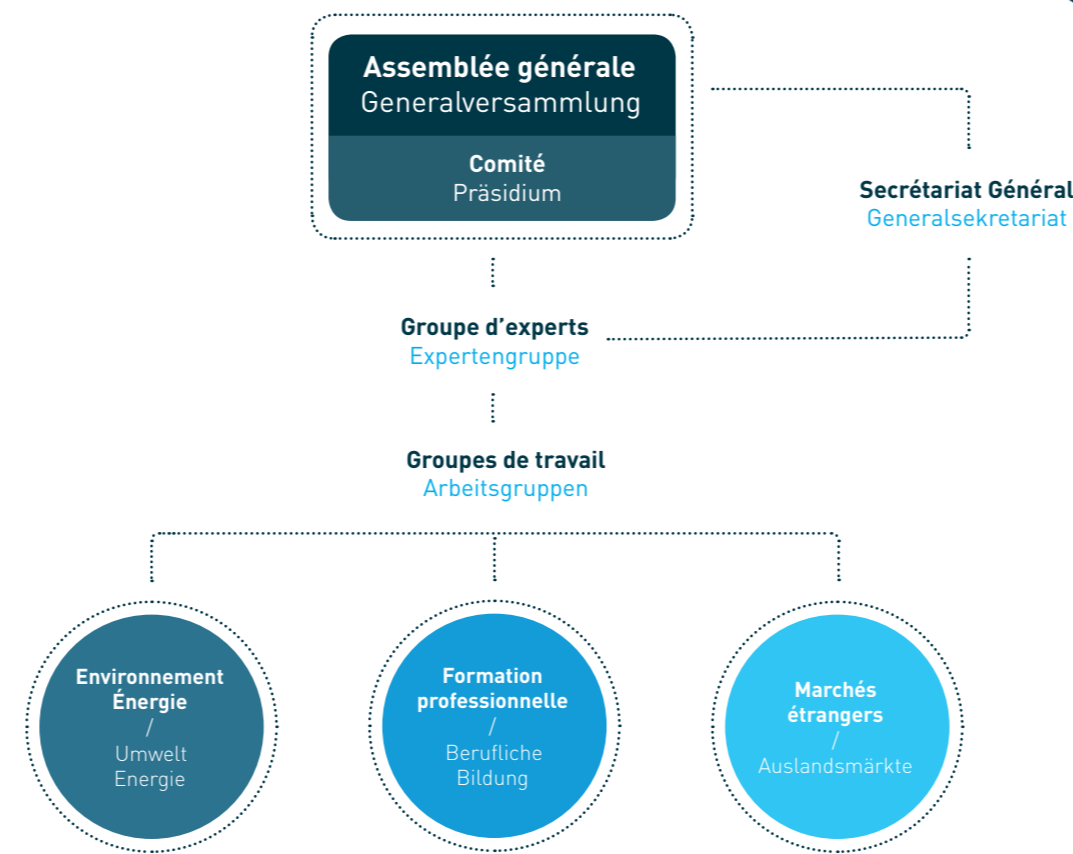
Assemblée générale
Generalversammlung

Comité
Präsidium

Secrétariat Général
Generalsekretariat

Groupe d'experts
Expertengruppe

Groupes de travail
Arbeitsgruppen

Environnement Énergie
/
Umwelt Energie

Formation professionnelle
/
Berufliche Bildung

Marchés étrangers
/
Auslandsmärkte